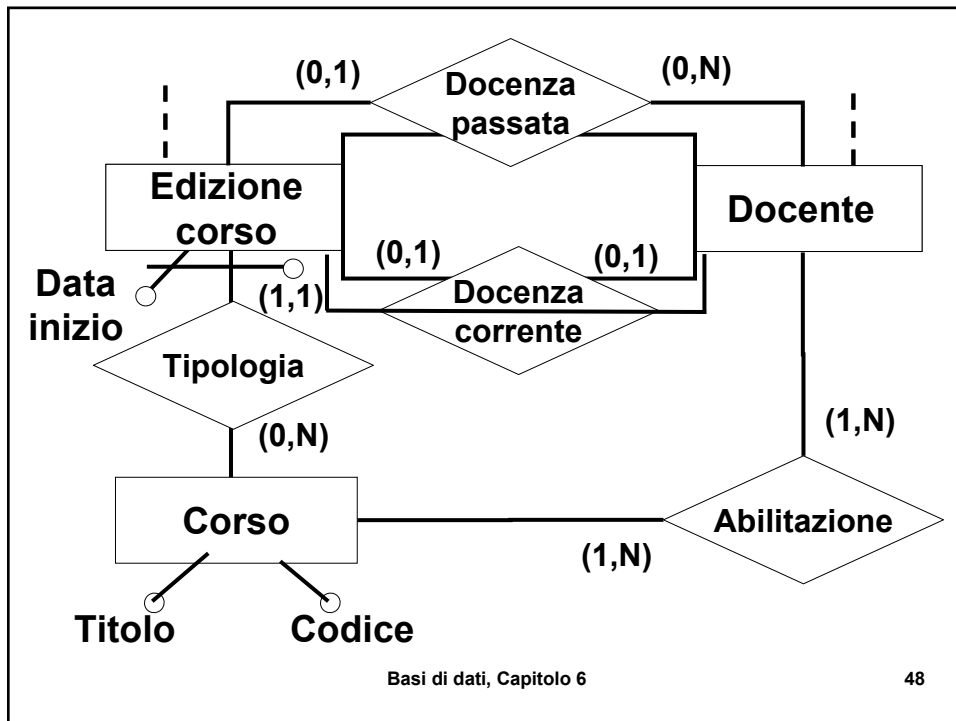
(0,1)

Docenza passata

(0,N)

Edizione corso

Docente

(0,1)

(0,1)

Data inizio

(1,1)

Docenza corrente

Tipologia

(0,N)

(1,N)

Corso

Abilitazione

(1,N)

Titolo

Codice

Basi di dati, Capitolo 6

48